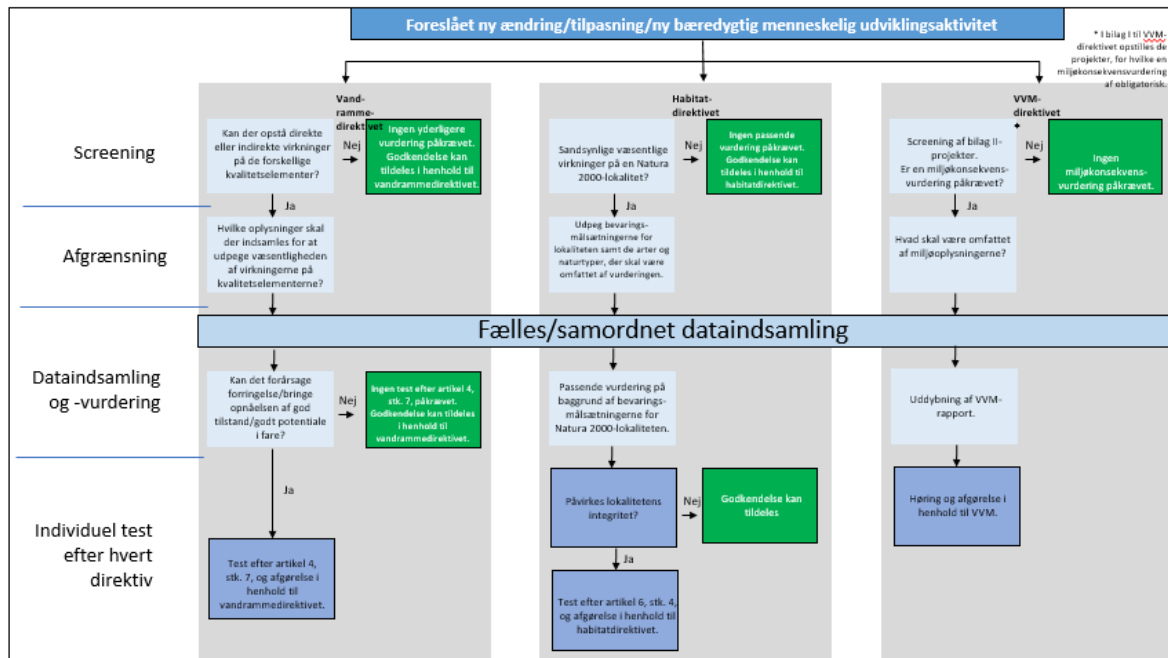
Foreslået ny ændring/tilpasning/ny bæredygtig menneskelig udviklingsaktivitet

* I bilag I til VVM-direktivet opstilles de projekter, for hvilke en miljøkonsekvensvurdering af obligatorisk.

Screening

Afgrænsning

Dataindsamling og -vurdering

Individuel test efter hvert direktiv

Vandrammedirektivet

Kan der opstå direkte eller indirekte virkninger på de forskellige kvalitetselementer?

Nej

Ingen yderligere vurdering påkrævet. Godkendelse kan tildeles i henhold til vandrammedirektivet.

Ja

Hvilke oplysninger skal der indsamles for at udpege væsentligheden af virkningerne på kvalitetselementerne?

Habitatdirektivet

Sandsynlige væsentlige virkninger på en Natura 2000-lokalitet?

Nej

Ingen passende vurdering påkrævet. Godkendelse kan tildeles i henhold til habitatdirektivet.

Ja

Udpeg bevaringsmålsætningerne for lokaliteten samt de arter og naturtyper, der skal være omfattet af vurderingen.

VVM-direktivet

Screening af bilag II-projekter. Er en miljøkonsekvensvurdering påkrævet?

Nej

Ingen miljøkonsekvensvurdering påkrævet.

Ja

Hvad skal være omfattet af miljøoplysningerne?

Fælles/samordnet dataindsamling

Kan det forårsage forringelse/bringe opnåelsen af god tilstand/godt potentiale i fare?

Nej

Ingen test efter artikel 4, stk. 7, påkrævet. Godkendelse kan tildeles i henhold til vandrammedirektivet.

Ja

Test efter artikel 4, stk. 7, og afgørelse i henhold til vandrammedirektivet.

Passende vurdering på baggrund af bevaringsmålsætningerne for Natura 2000-lokaliteten.

Påvirkes lokalitetens integritet?

Nej

Godkendelse kan tildeles

Ja

Test efter artikel 6, stk. 4, og afgørelse i henhold til habitatdirektivet.

Uddybning af VVM-rapport.

Høring og afgørelse i henhold til VVM.